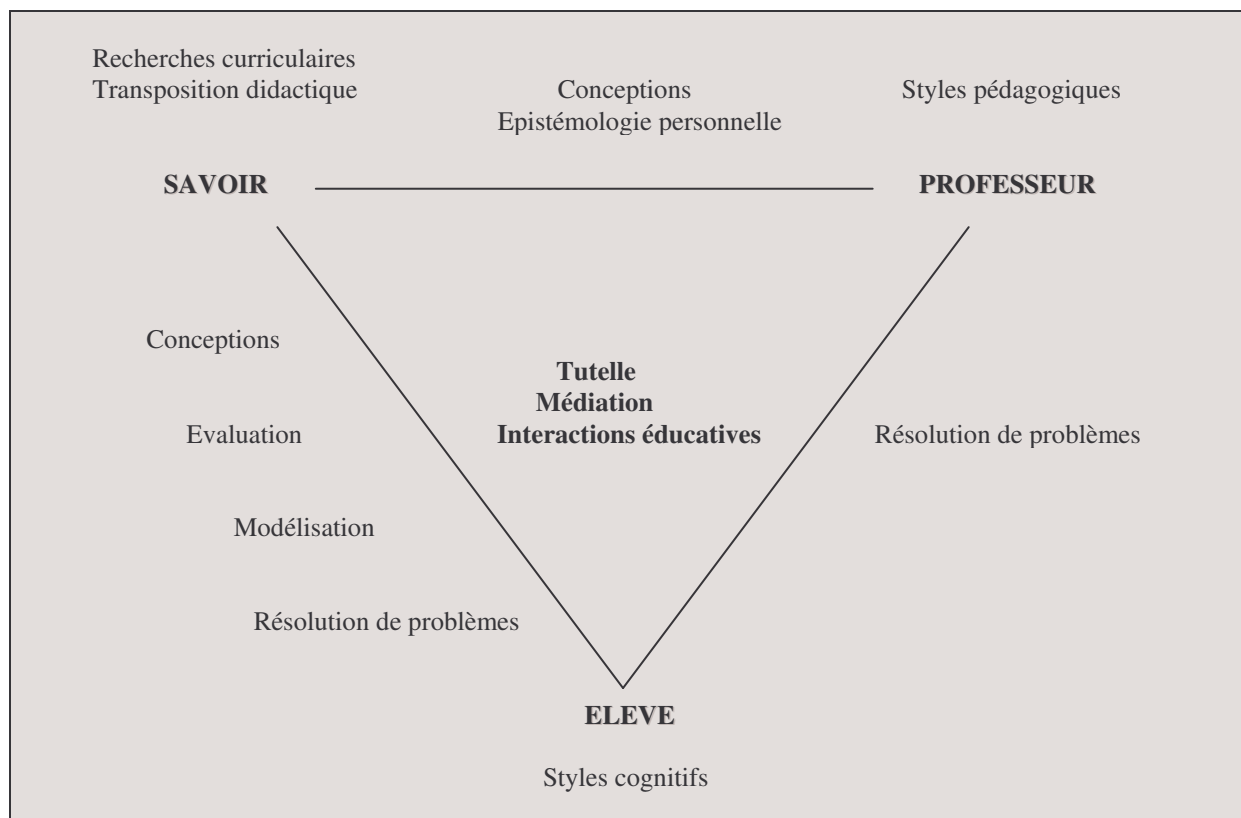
Recherches curriculaires
Transposition didactique

Conceptions
Epistémologie personnelle

Styles pédagogiques

SAVOIR

PROFESSEUR

Conceptions

Tutelle
Médiation
Interactions éducatives

Evaluation

Résolution de problèmes

Modélisation

Résolution de problèmes

ELEVE

Styles cognitifs